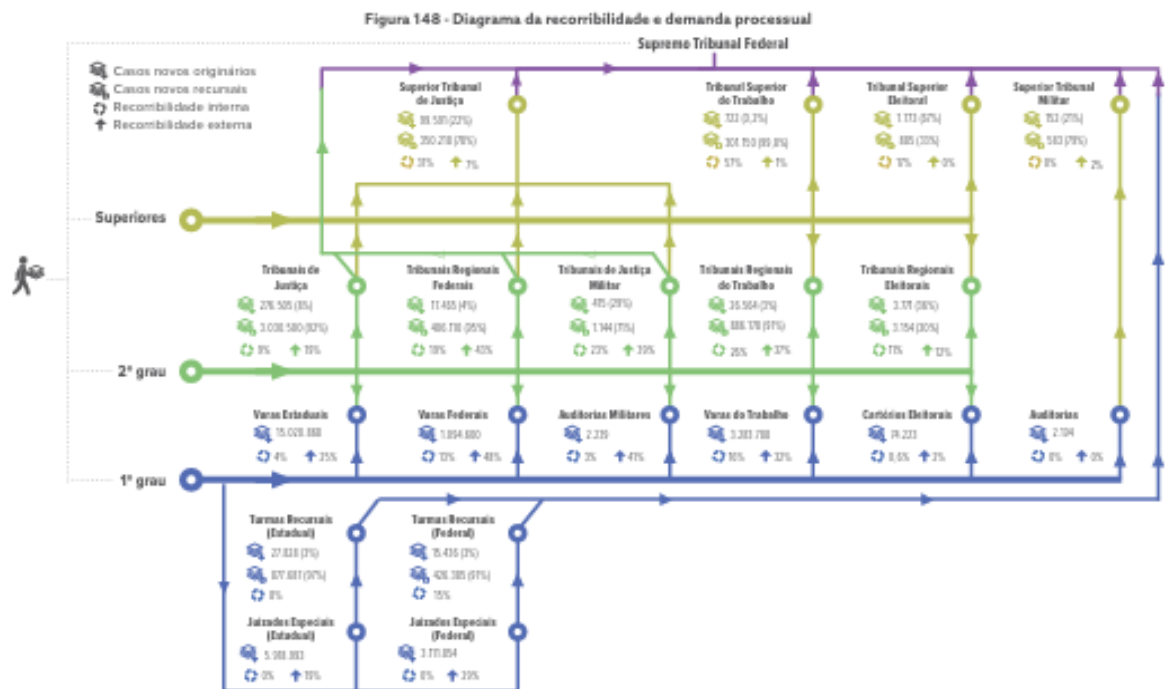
Figura 148 - Diagrama da recorribilidade e demanda processual

Supremo Tribunal Federal

Casos novos originários
Casos novos recursais
Recorribilidade interna
Recorribilidade externa

Superior Tribunal de Justiça
88.585 (22%)
350.218 (78%)
31% 7%

Tribunal Superior do Trabalho
722 (0,2%)
301.150 (99,8%)
57% 1%

Tribunal Superior Eleitoral
1.173 (67%)
885 (33%)
17% 0%

Superior Tribunal Militar
153 (21%)
583 (79%)
8% 2%

Superiores

Tribunais de Justiça
276.505 (8%)
3.038.580 (92%)
9% 15%

Tribunais Regionais Federais
11.465 (4%)
486.718 (95%)
18% 43%

Tribunais de Justiça Militar
415 (29%)
1.144 (71%)
23% 39%

Tribunais Regionais do Trabalho
36.564 (3%)
888.178 (97%)
26% 37%

Tribunais Regionais Eleitorais
3.171 (36%)
3.154 (30%)
11% 12%

2º grau

Varas Estaduais
15.028.888
4% 25%

Varas Federais
1.894.680
13% 48%

Auditorias Militares
2.239
3% 41%

Varas do Trabalho
3.283.788
16% 32%

Cartórios Eleitorais
74.223
0,6% 2%

Auditorias
2.104
0% 0%

1º grau

Turmas Recursais (Estadual)
27.838 (3%)
877.881 (97%)
8%

Turmas Recursais (Federal)
15.436 (3%)
426.385 (97%)
15%

Juizados Especiais (Estadual)
5.188.883
0% 18%

Juizados Especiais (Federal)
3.771.854
0% 29%